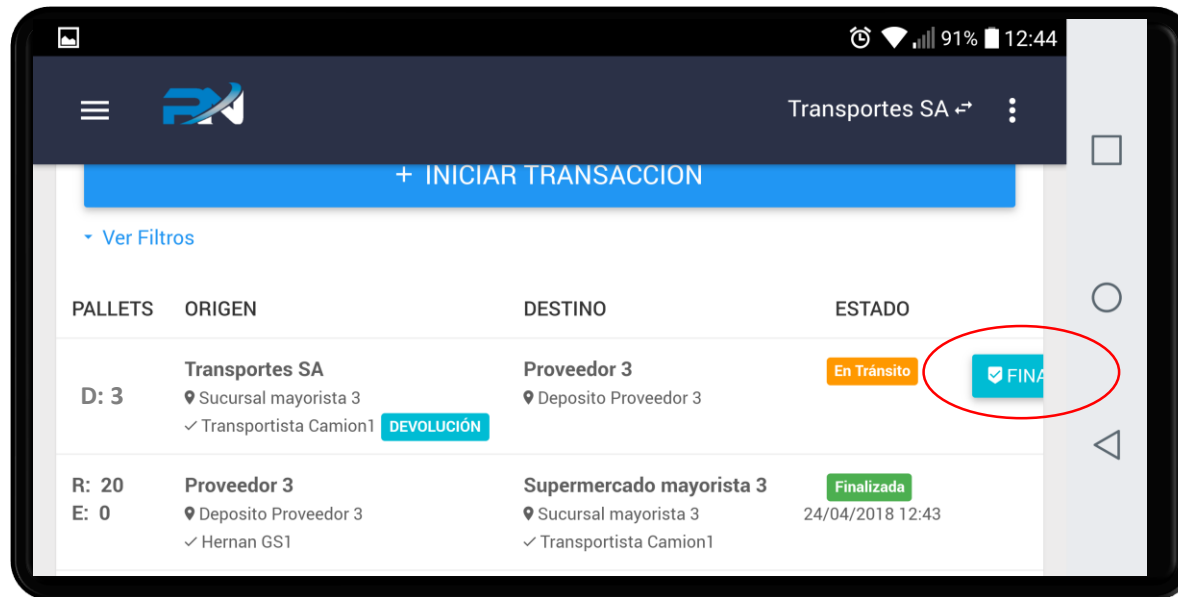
91% 12:44

Transportes SA ⇄

+ INICIAR TRANSACCION

Ver Filtros

| PALLETS | ORIGEN | DESTINO | ESTADO |
|---|---|---|---|
| D: 3 | Transportes SA<br>Sucursal mayorista 3<br>✓ Transportista Camion1 DEVOLUCIÓN | Proveedor 3<br>Deposito Proveedor 3 | En Tránsito FINA |
| R: 20<br>E: 0 | Proveedor 3<br>Deposito Proveedor 3<br>✓ Hernan GS1 | Supermercado mayorista 3<br>Sucursal mayorista 3<br>✓ Transportista Camion1 | Finalizada<br>24/04/2018 12:43 |